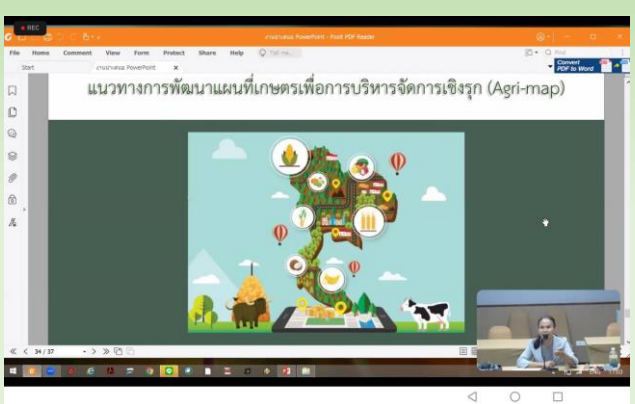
REC

งานนำเสนอ PowerPoint - Foxit PDF Reader

File Home Comment View Form Protect Share Help Tell me...

Find

Start งานนำเสนอ PowerPoint ×

Convert PDF to Word

แนวทางการพัฒนาแผนที่เกษตรเพื่อการบริหารจัดการเชิงรุก (Agri-map)

34 / 37